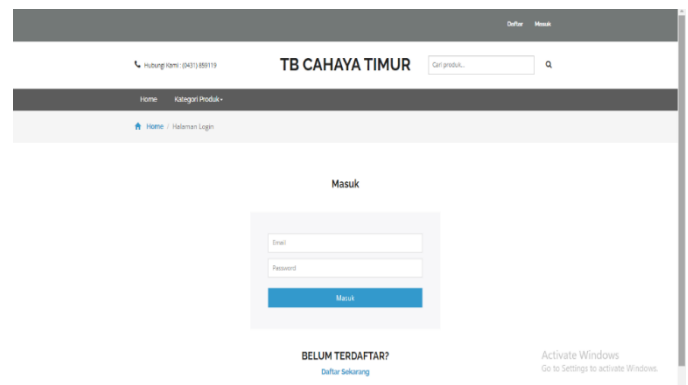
Daftar Masuk

Hubungi Kami : (0431) 859119

TB CAHAYA TIMUR

Cari produk...

Home Kategori Produk

Home / Halaman Login

Masuk

Email

Password

Masuk

BELUM TERDAFTAR?

Daftar Sekarang

Activate Windows
Go to Settings to activate Windows.